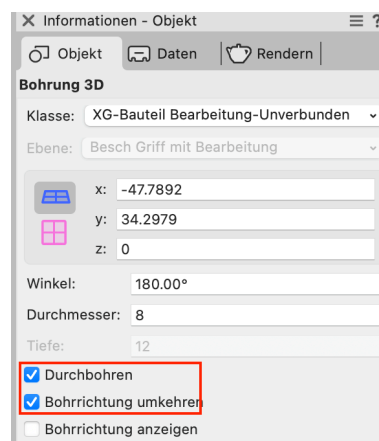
Informationen - Objekt

Objekt
Daten
Rendern

Bohrung 3D

Klasse: XG-Bauteil Bearbeitung-Unverbunden

Ebene: Besch Griff mit Bearbeitung

x: -47.7892
y: 34.2979
z: 0

Winkel: 180.00°

Durchmesser: 8

Tiefe: 12

Durchbohren

Bohrrichtung umkehren

Bohrrichtung anzeigen